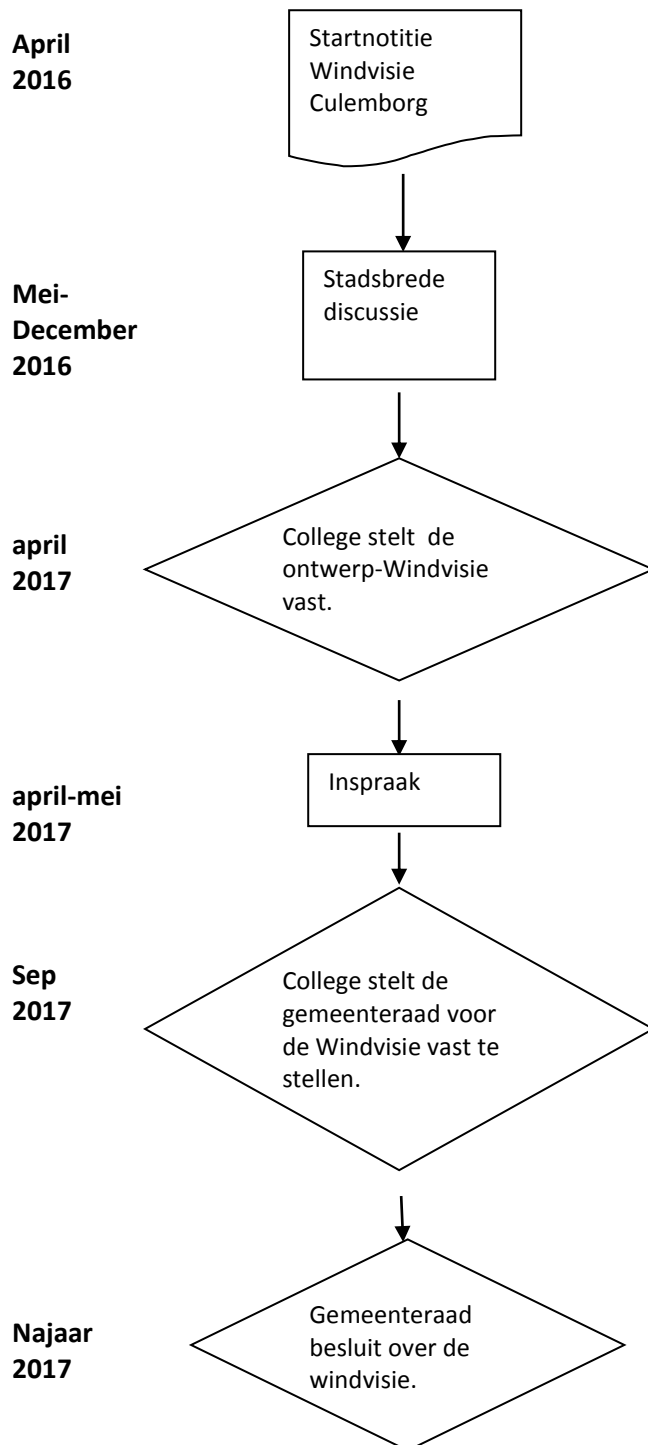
April 2016

Startnotitie Windvisie Culemborg

Mei-December 2016

Stadsbrede discussie

april 2017

College stelt de ontwerp-Windvisie vast.

april-mei 2017

Inspraak

Sep 2017

College stelt de gemeenteraad voor de Windvisie vast te stellen.

Najaar 2017

Gemeenteraad besluit over de windvisie.